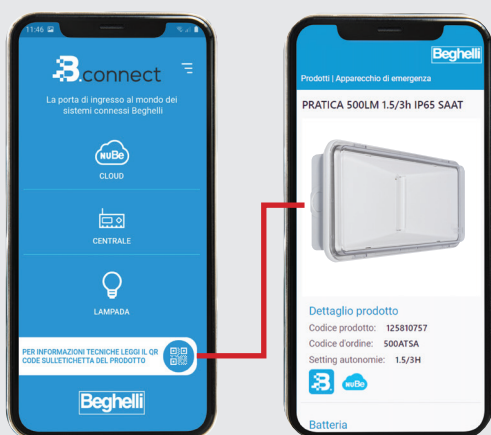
11:46

B.connect

La porta di ingresso al mondo dei sistemi connessi Beghelli

NuBe
CLOUD

CENTRALE

LAMPADA

PER INFORMAZIONI TECNICHE LEGGI IL QR CODE SULLETICHETTA DEL PRODOTTO

Beghelli

Beghelli

Prodotti | Apparecchio di emergenza

PRATICA 500LM 1.5/3h IP65 SAAT

Dettaglio prodotto
Codice prodotto: 125810757
Codice d'ordine: 500ATSA
Setting autonomie: 1.5/3H

NuBe

Batteria